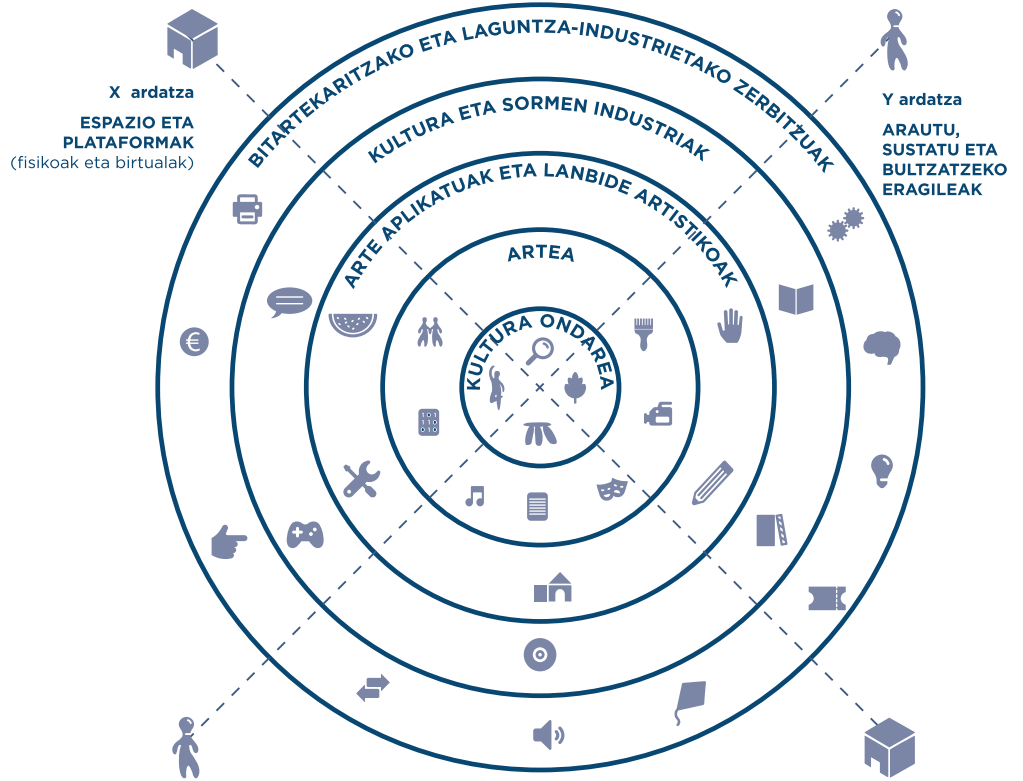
X ardatza

ESPAZIO ETA PLATAFORMAK
(fisikoak eta birtualak)

Y ardatza

ARAUTU, SUSTATU ETA BULTZATZEKO ERAGILEAK

BITARTEKARITZAKO ETA LAGUNTZA-INDUSTRIETAKO ZERBITZUAK

KULTURA ETA SORMEN INDUSTRIAK

ARTE APLIKATUAK ETA LANBIDE ARTISTIKOAK

ARTEA

KULTURA ONDAREA

€

101
110
010